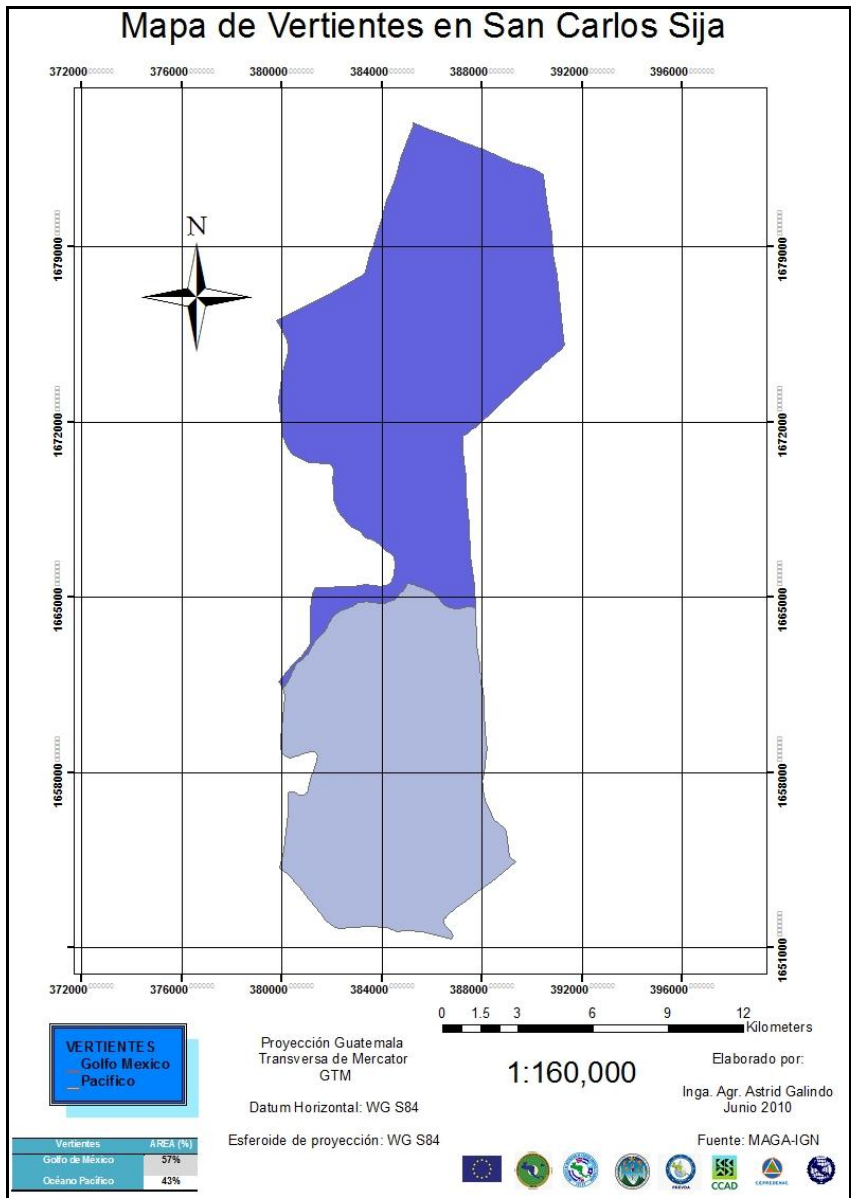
Mapa de Vertientes en San Carlos Sija

372000 376000 380000 384000 388000 392000 396000

1679000 1672000 1665000 1658000 1651000

1679000 1672000 1665000 1658000 1651000

372000 376000 380000 384000 388000 392000 396000

N

0 1.5 3 6 9 12
Kilometers

VERTIENTES
Golfo Mexico
Pacifico

Proyección Guatemala
Transversa de Mercator
GTM

Datum Horizontal: WG S84

Esferoide de proyección: WG S84

1:160,000

Elaborado por:

Inga. Agr. Astrid Galindo
Junio 2010

Fuente: MAGA-IGN

| Vertientes | AREA (%) |
|---|---|
| Golfo de México | 57% |
| Océano Pacífico | 43% |

CCAD